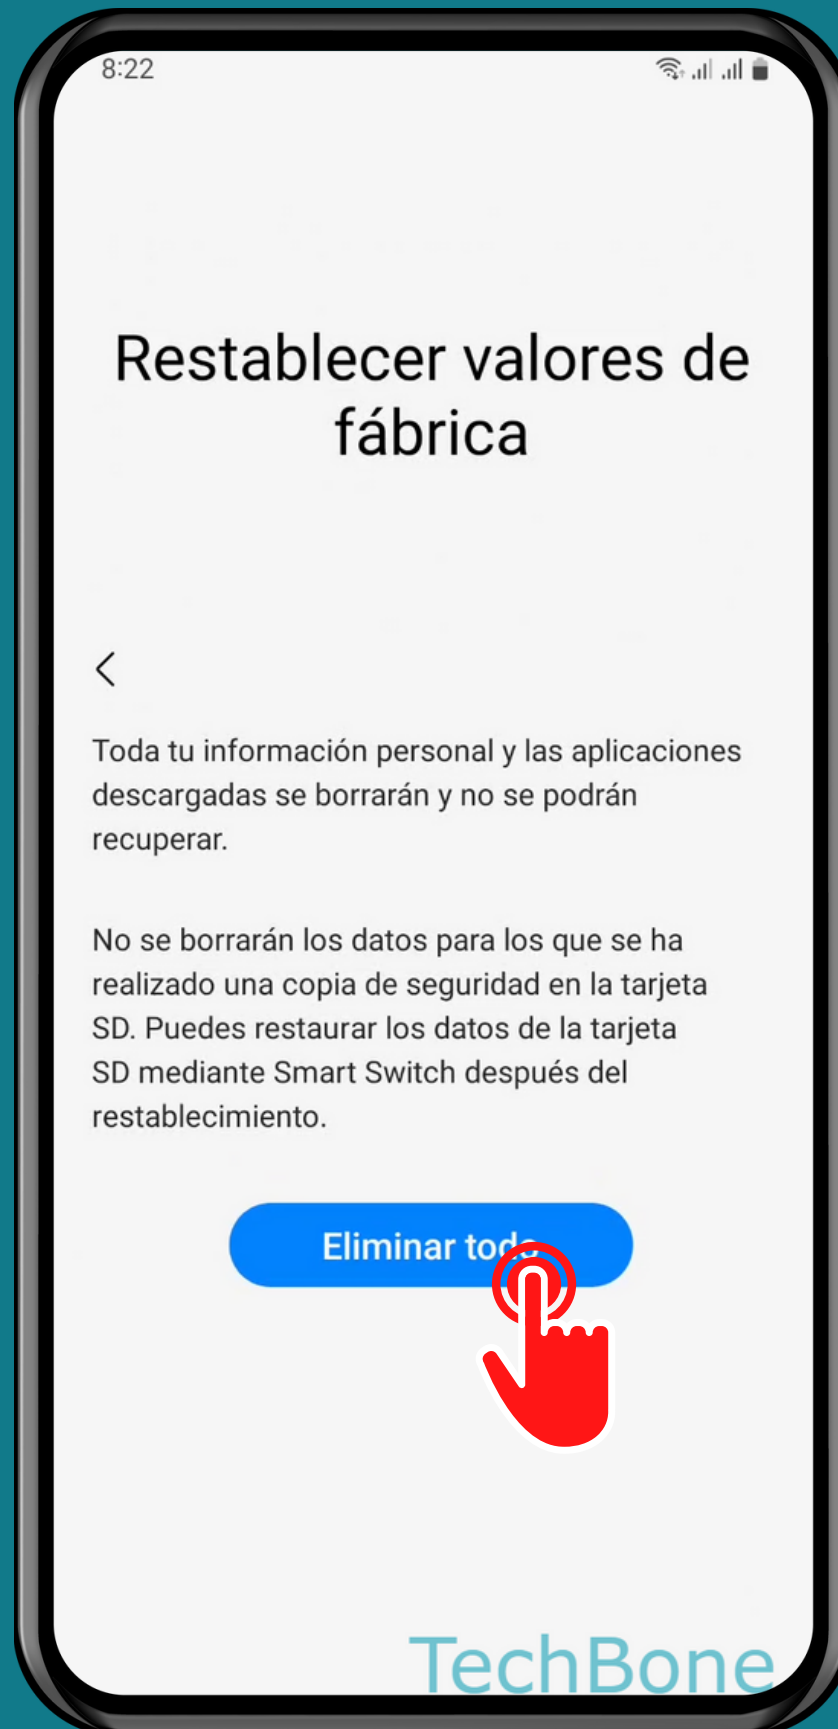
8:22

Restablecer valores de fábrica

<

Toda tu información personal y las aplicaciones descargadas se borrarán y no se podrán recuperar.

No se borrarán los datos para los que se ha realizado una copia de seguridad en la tarjeta SD. Puedes restaurar los datos de la tarjeta SD mediante Smart Switch después del restablecimiento.

Eliminar tod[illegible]

TechBone